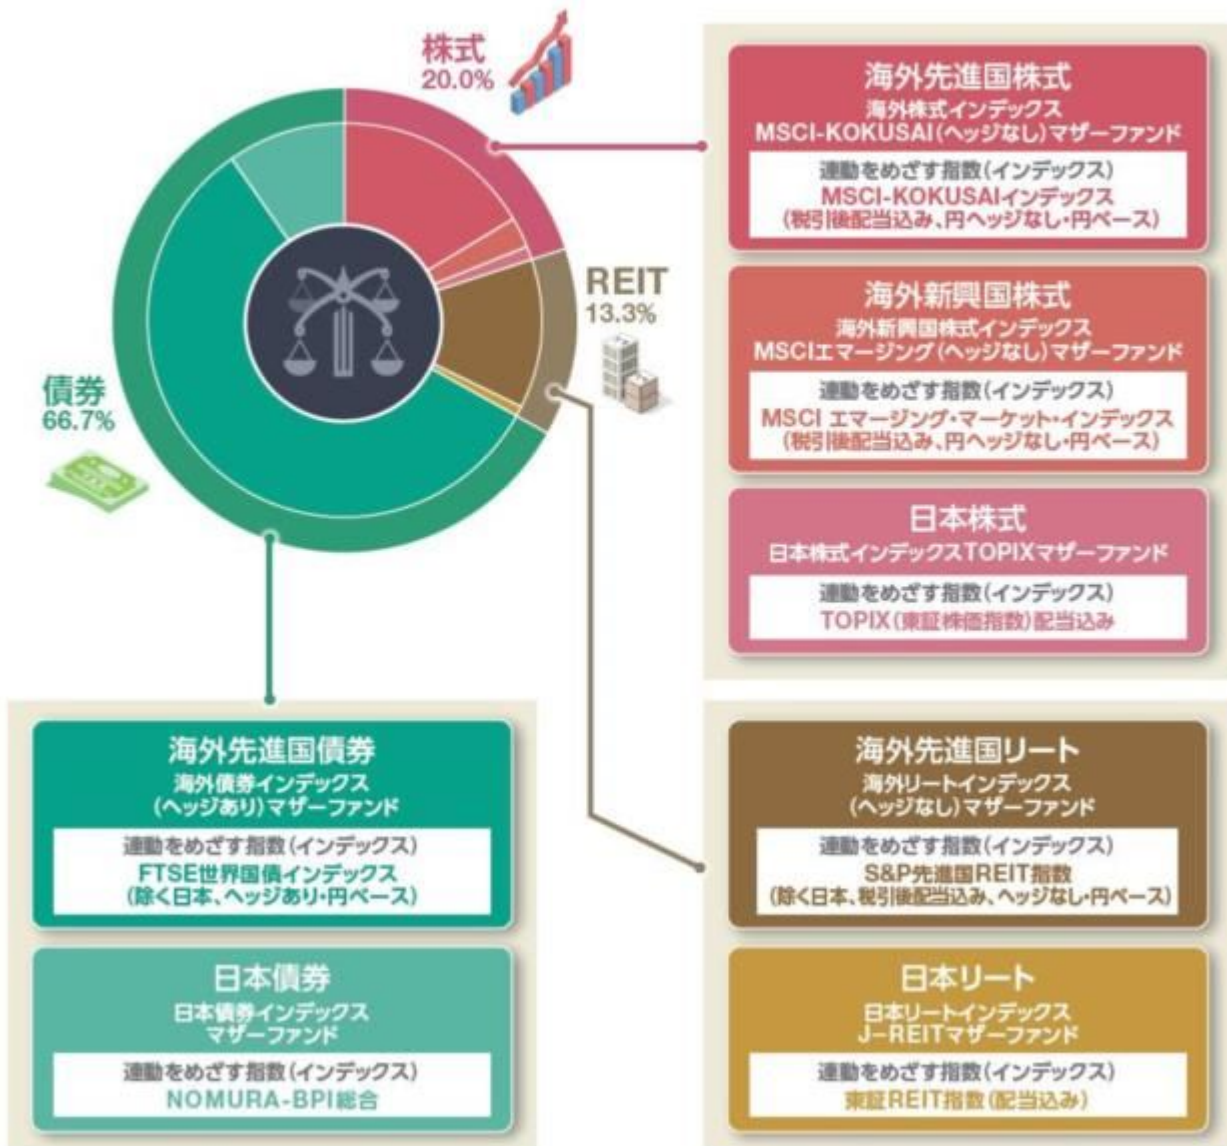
株式
20.0%

REIT
13.3%

債券
66.7%

海外先進国株式
海外株式インデックス
MSCI-KOKUSAI(ヘッジなし)マザーファンド
連動をめざす指数(インデックス)
MSCI-KOKUSAIインデックス
(税引後配当込み、円ヘッジなし・円ベース)

海外新興国株式
海外新興国株式インデックス
MSCIエマージング(ヘッジなし)マザーファンド
連動をめざす指数(インデックス)
MSCI エマージング・マーケット・インデックス
(税引後配当込み、円ヘッジなし・円ベース)

日本株式
日本株式インデックスTOPIXマザーファンド
連動をめざす指数(インデックス)
TOPIX(東証株価指数)配当込み

海外先進国債券
海外債券インデックス
(ヘッジあり)マザーファンド
連動をめざす指数(インデックス)
FTSE世界国債インデックス
(除く日本、ヘッジあり・円ベース)

日本債券
日本債券インデックス
マザーファンド
連動をめざす指数(インデックス)
NOMURA-BPI総合

海外先進国リート
海外リートインデックス
(ヘッジなし)マザーファンド
連動をめざす指数(インデックス)
S&P先進国REIT指数
(除く日本、税引後配当込み、ヘッジなし・円ベース)

日本リート
日本リートインデックス
J-REITマザーファンド
連動をめざす指数(インデックス)
東証REIT指数(配当込み)